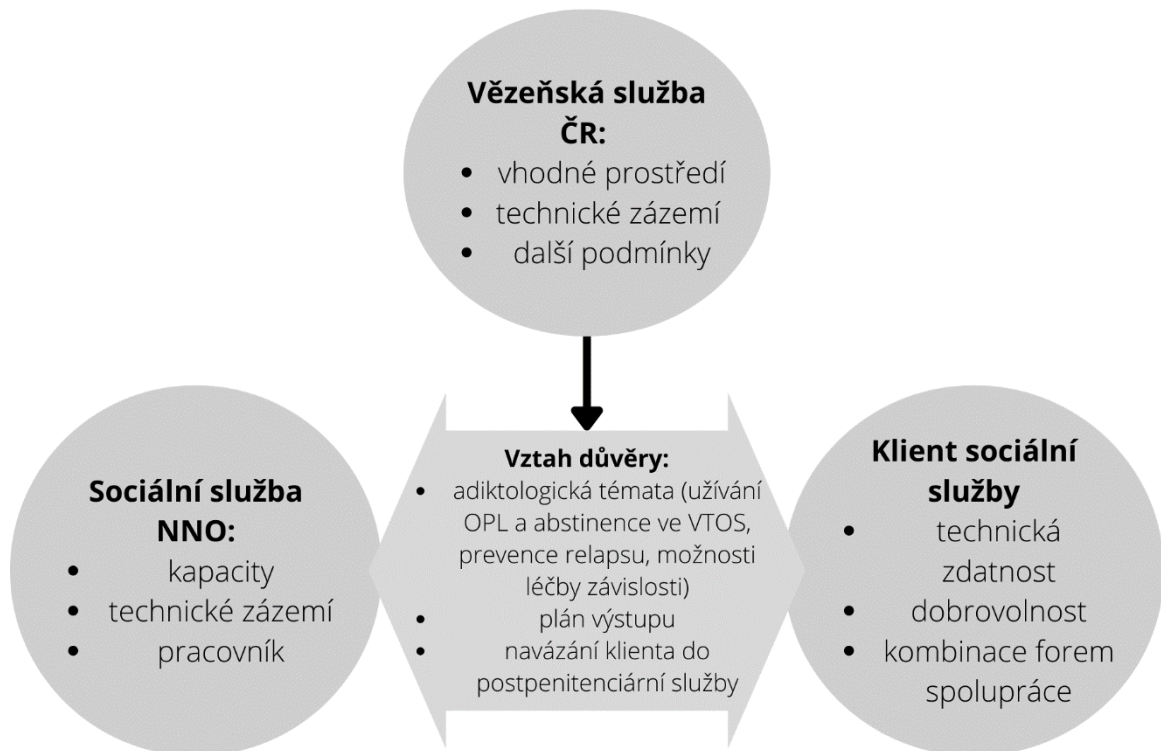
Vězeňská služba ČR:

- vhodné prostředí
- technické zázemí
- další podmínky

Sociální služba NNO:

- kapacity
- technické zázemí
- pracovník

Vztah důvěry:

- adiktologická témata (užívání OPL a abstinence ve VTOS, prevence relapsu, možnosti léčby závislosti)
- plán výstupu
- navázání klienta do postpenitenciární služby

Klient sociální služby

- technická zdatnost
- dobrovolnost
- kombinace forem spolupráce